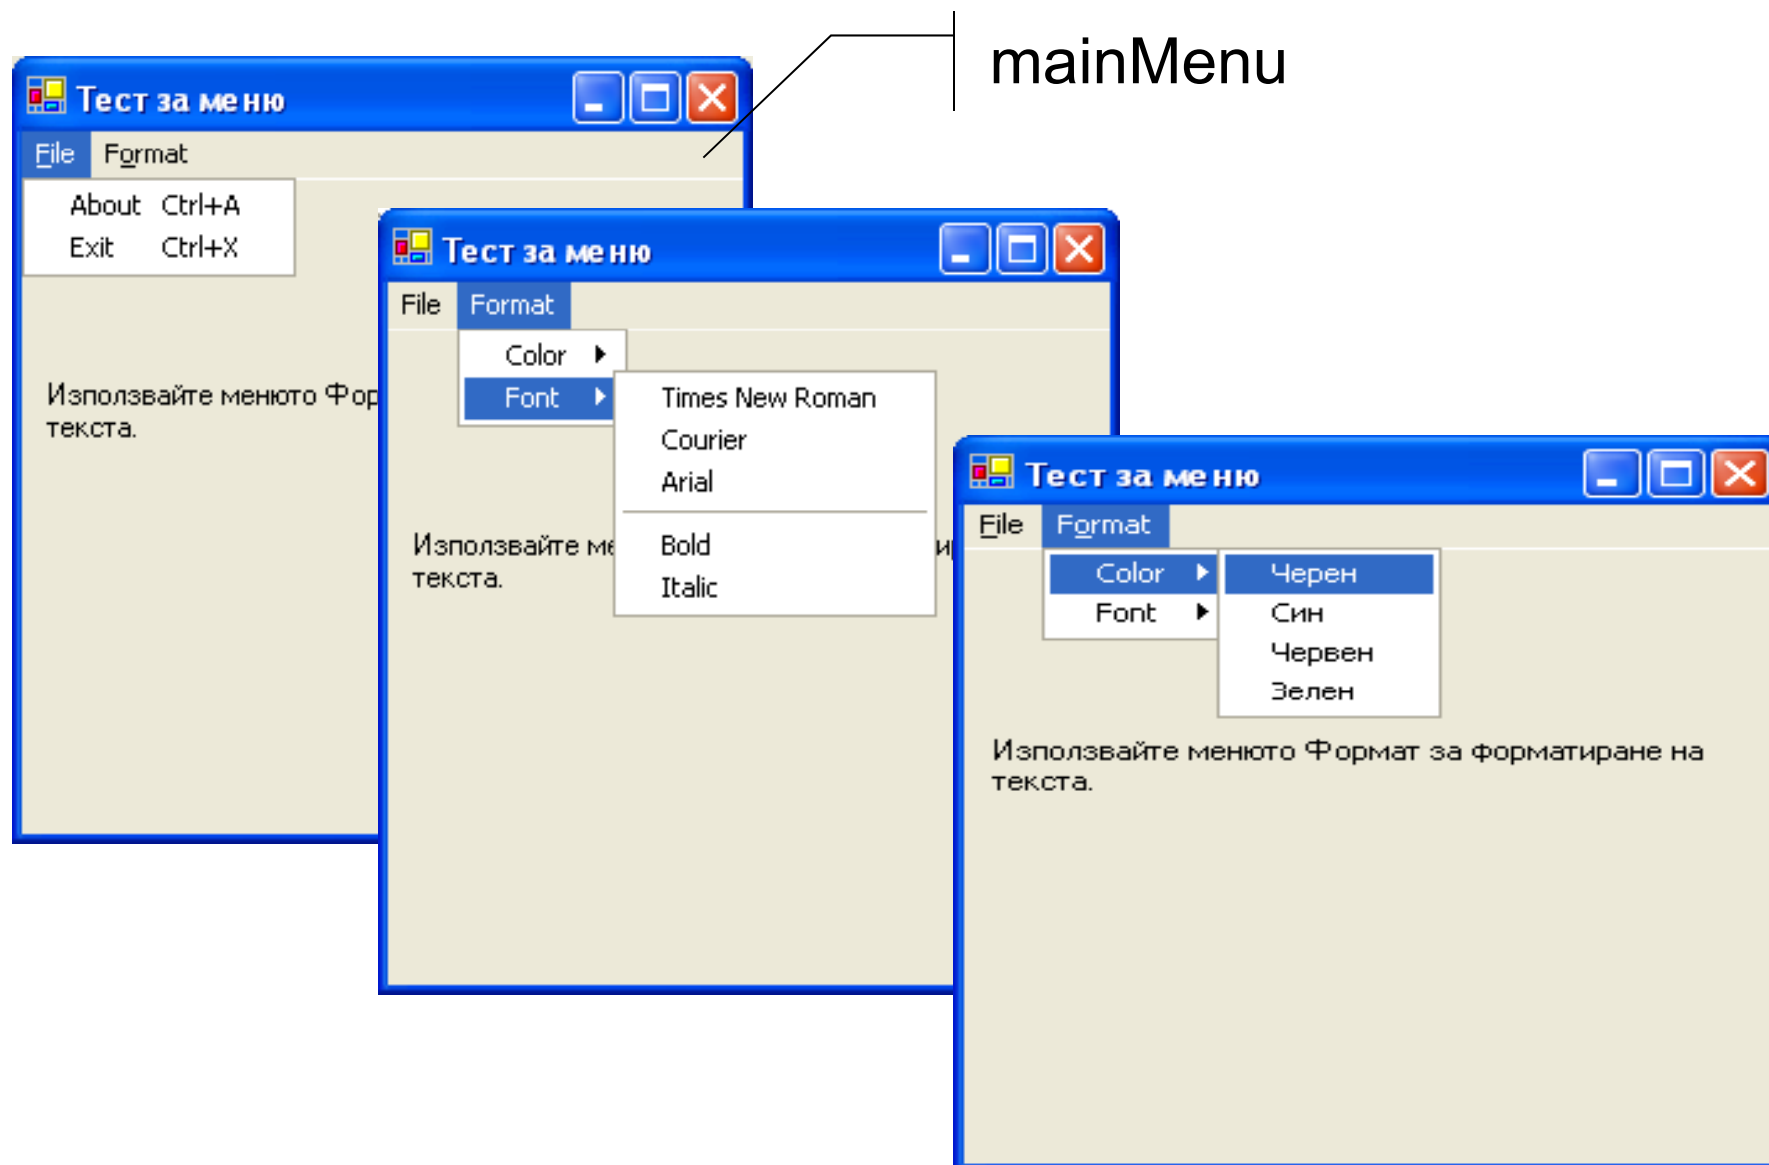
mainMenu

Тест за меню

File Format

About Ctrl+A
Exit Ctrl+X

Използвайте менюто Фор
текста.

Тест за меню

File Format

Color
Font

Times New Roman
Courier
Arial
Bold
Italic

Използвайте ме
текста.

Тест за меню

File Format

Color
Font

Черен
Син
Червен
Зелен

Използвайте менюто Формат за форматиране на текста.